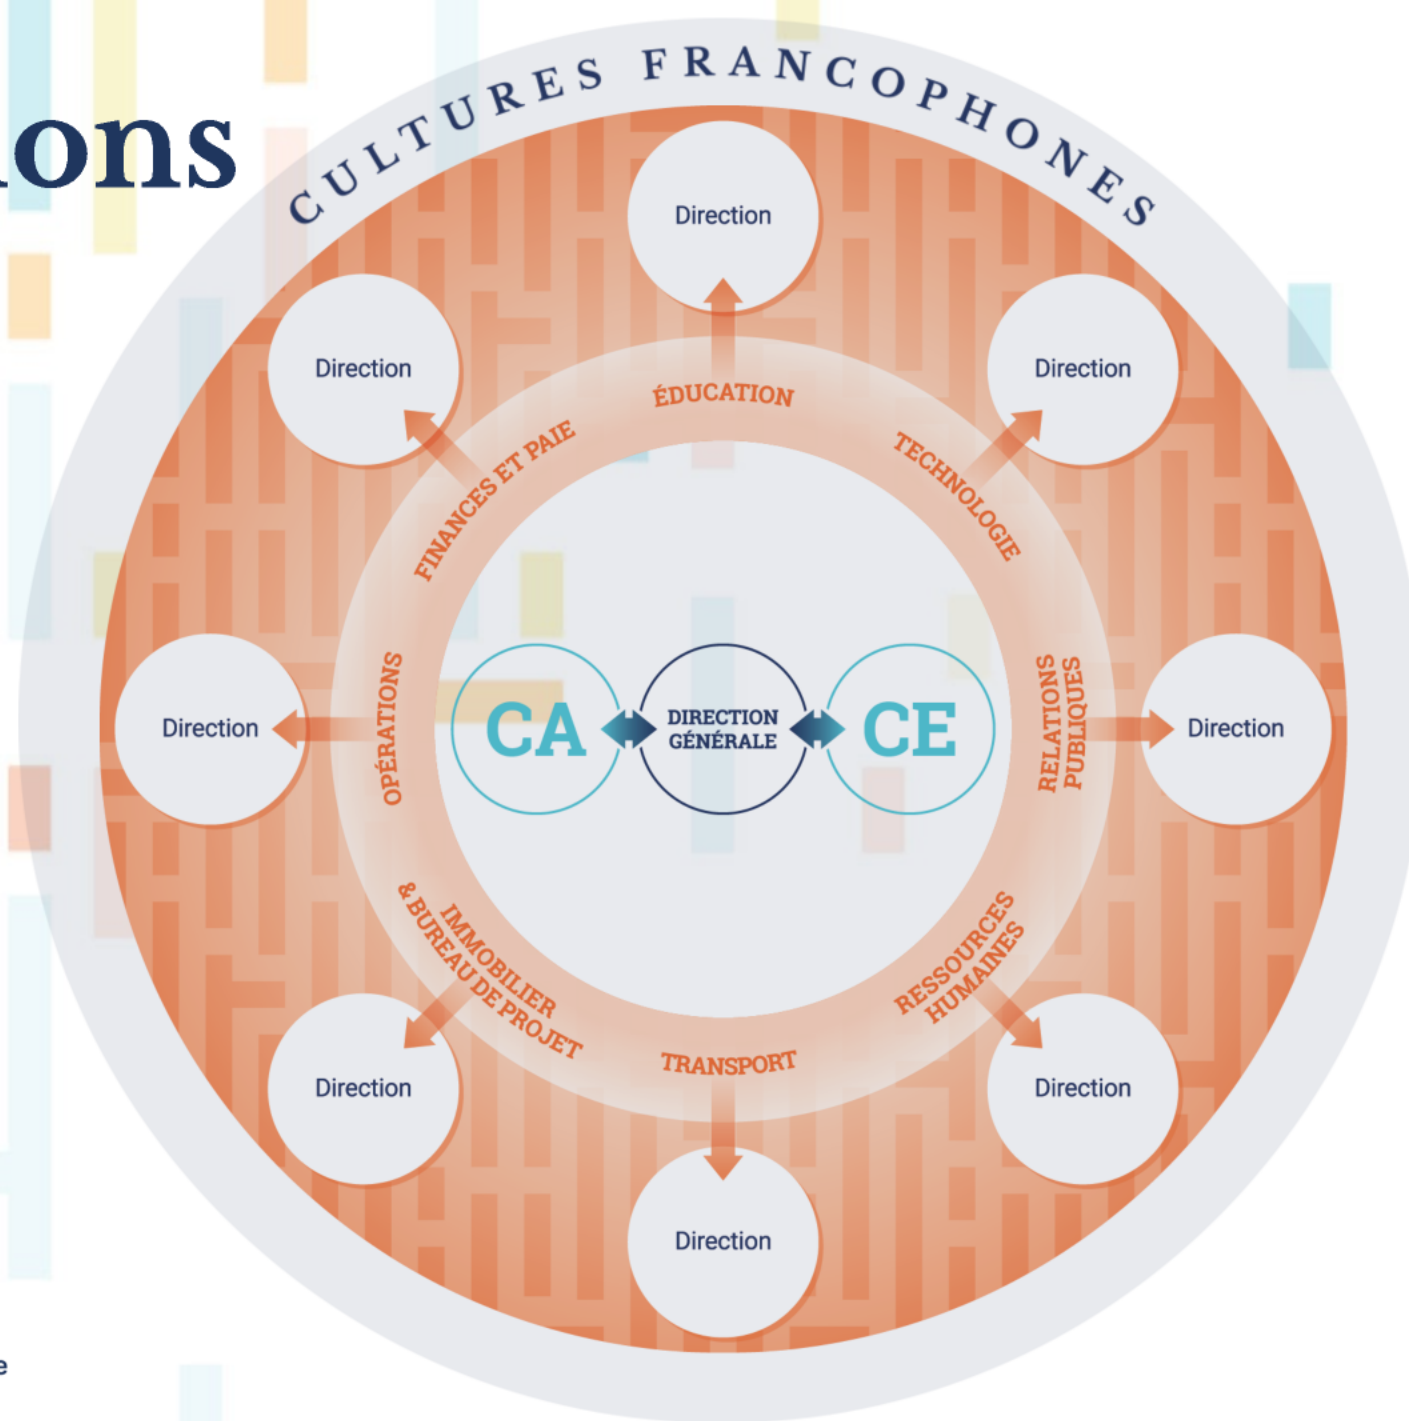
ons

CULTURES FRANCOPHONES

Direction

Direction

Direction

ÉDUCATION

FINANCES ET PAIE

TECHNOLOGIE

Direction

OPÉRATIONS

CA

DIRECTION GÉNÉRALE

CE

RELATIONS PUBLIQUES

Direction

IMMOBILIER & BUREAU DE PROJET

RESSOURCES HUMAINES

TRANSPORT

Direction

Direction

Direction

e